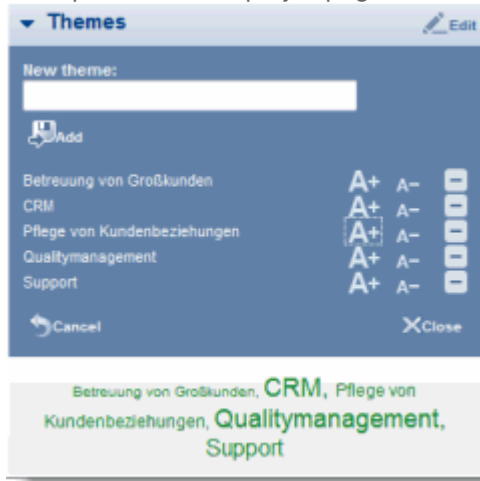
Themes
Edit

New theme:

Add

Betreuung von Großkunden A+ A−
CRM A+ A−
Pflege von Kundenbeziehungen A+ A−
Qualitymanagement A+ A−
Support A+ A−

Cancel
Close

Betreuung von Großkunden, CRM, Pflege von Kundenbeziehungen, Qualitymanagement, Support